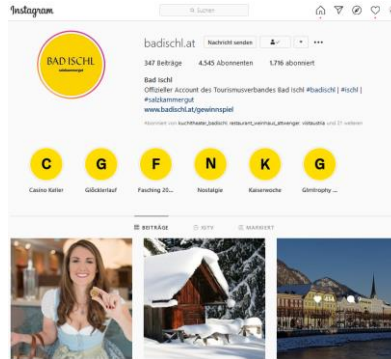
Instagram

Suchen

BAD ISCHL
salzkammergut

badischl.at Nachricht senden

347 Beiträge 4.545 Abonnenten 1.716 abonniert

Bad Ischl
Offizieller Account des Tourismusverbandes Bad Ischl #badischl | #ischl | #salzkammergut
www.badischl.at/gewinnspiel

Abonniert von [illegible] und 21 weiteren

C
Casino Keller

G
Glöcklerlauf

F
Fasching 20...

N
Nostalgie

K
Kaiserwoche

G
Glmtrophy ...

BEITRÄGE IGTV MARKIERT